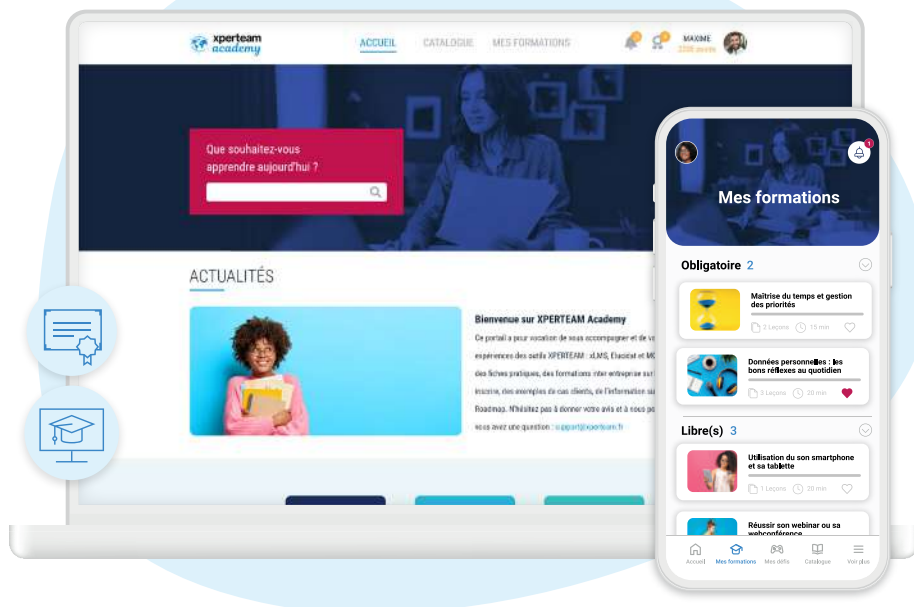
xperteam academy

ACCUEIL CATALOGUE MES FORMATIONS

MAXIME
2338 points

Que souhaitez-vous apprendre aujourd'hui ?

ACTUALITÉS

Bienvenue sur XPERTEAM Academy

Ce portail a pour vocation de vous accompagner et de va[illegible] expériences des outils XPERTEAM : xLMS, Elucidat et MO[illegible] des fiches pratiques, des formations inter entreprise sur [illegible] inscrire, des exemples de cas clients, de l'information su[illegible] Roadmap. N'hésitez pas à donner votre avis et à nous po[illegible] vous avez une question : support@xperteam.fr

Mes formations

Obligatoire 2

Maitrise du temps et gestion des priorités
3 Leçons 15 min

Données personnelles : les bons réflexes au quotidien
3 Leçons 20 min

Libre(s) 3

Utilisation du son smartphone et sa tablette
1 Leçons 20 min

Réussir son webinar ou sa webconférence

Accueil Mes formations Mes défis Catalogue Voir plus